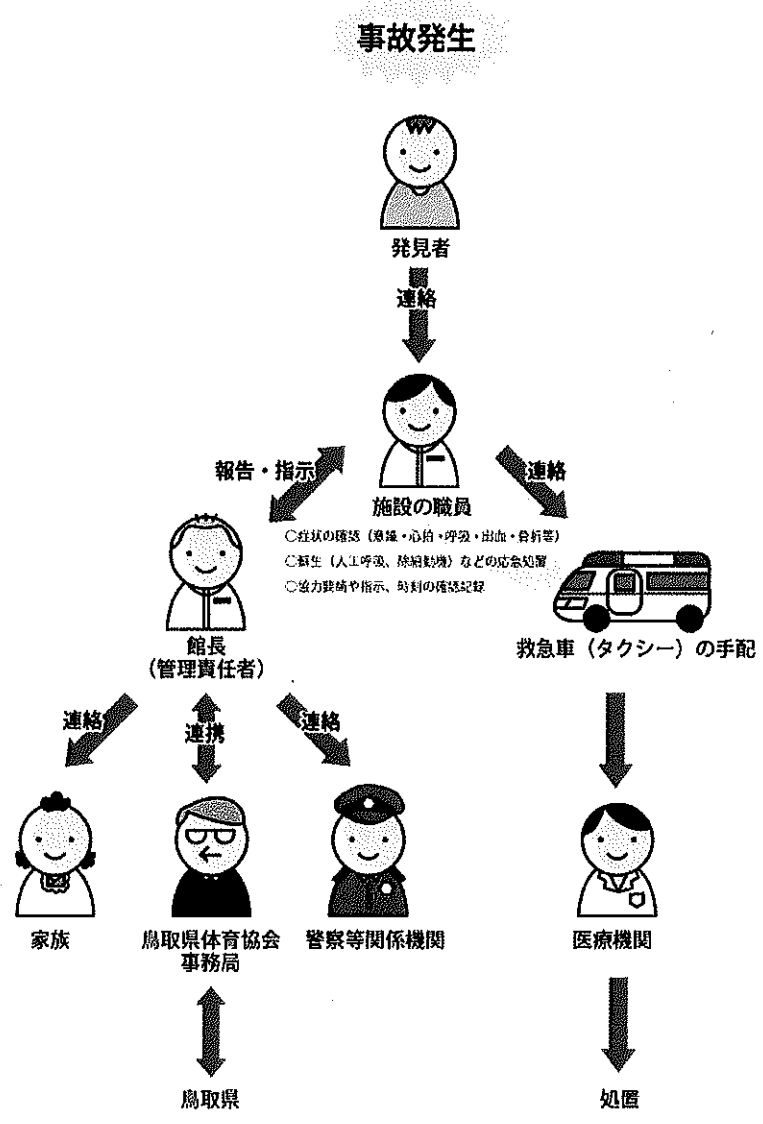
事故発生

発見者

連絡

報告・指示

施設の職員

連絡

○症状の確認（意識・心拍・呼吸・出血・骨折等）
○蘇生（人工呼吸、除細動機）などの応急処置
○協力要請や指示、時刻の確認記録

館長
（管理責任者）

救急車（タクシー）の手配

連絡

連携

連絡

家族

鳥取県体育協会
事務局

警察等関係機関

医療機関

鳥取県

処置